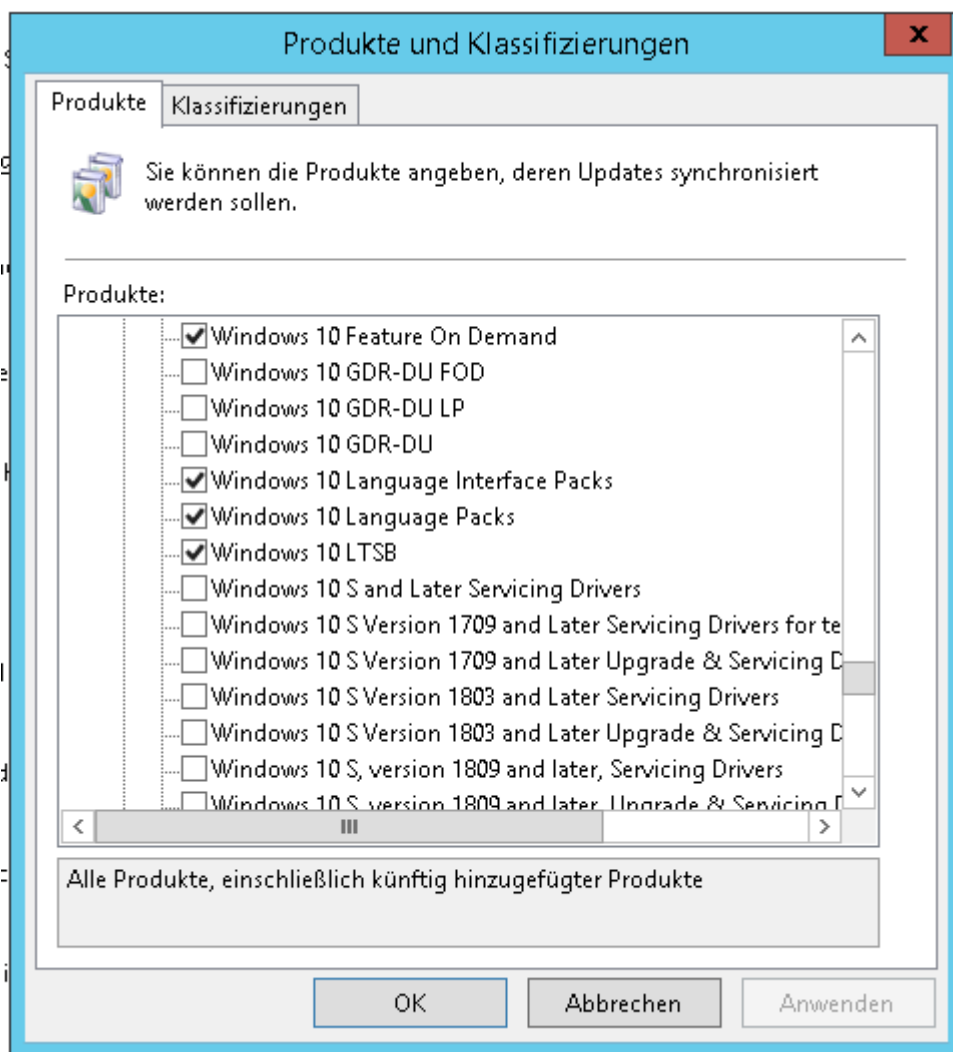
Produkte und Klassifizierungen

x

Produkte | Klassifizierungen

Sie können die Produkte angeben, deren Updates synchronisiert werden sollen.

Produkte:

Windows 10 Feature On Demand
Windows 10 GDR-DU FOD
Windows 10 GDR-DU LP
Windows 10 GDR-DU
Windows 10 Language Interface Packs
Windows 10 Language Packs
Windows 10 LTSB
Windows 10 S and Later Servicing Drivers
Windows 10 S Version 1709 and Later Servicing Drivers for te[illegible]
Windows 10 S Version 1709 and Later Upgrade & Servicing D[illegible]
Windows 10 S Version 1803 and Later Servicing Drivers
Windows 10 S Version 1803 and Later Upgrade & Servicing D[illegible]
Windows 10 S, version 1809 and later, Servicing Drivers
Windows 10 S, version 1809 and later, Upgrade & Servicing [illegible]

Alle Produkte, einschließlich künftig hinzugefügter Produkte

OK | Abbrechen | Anwenden